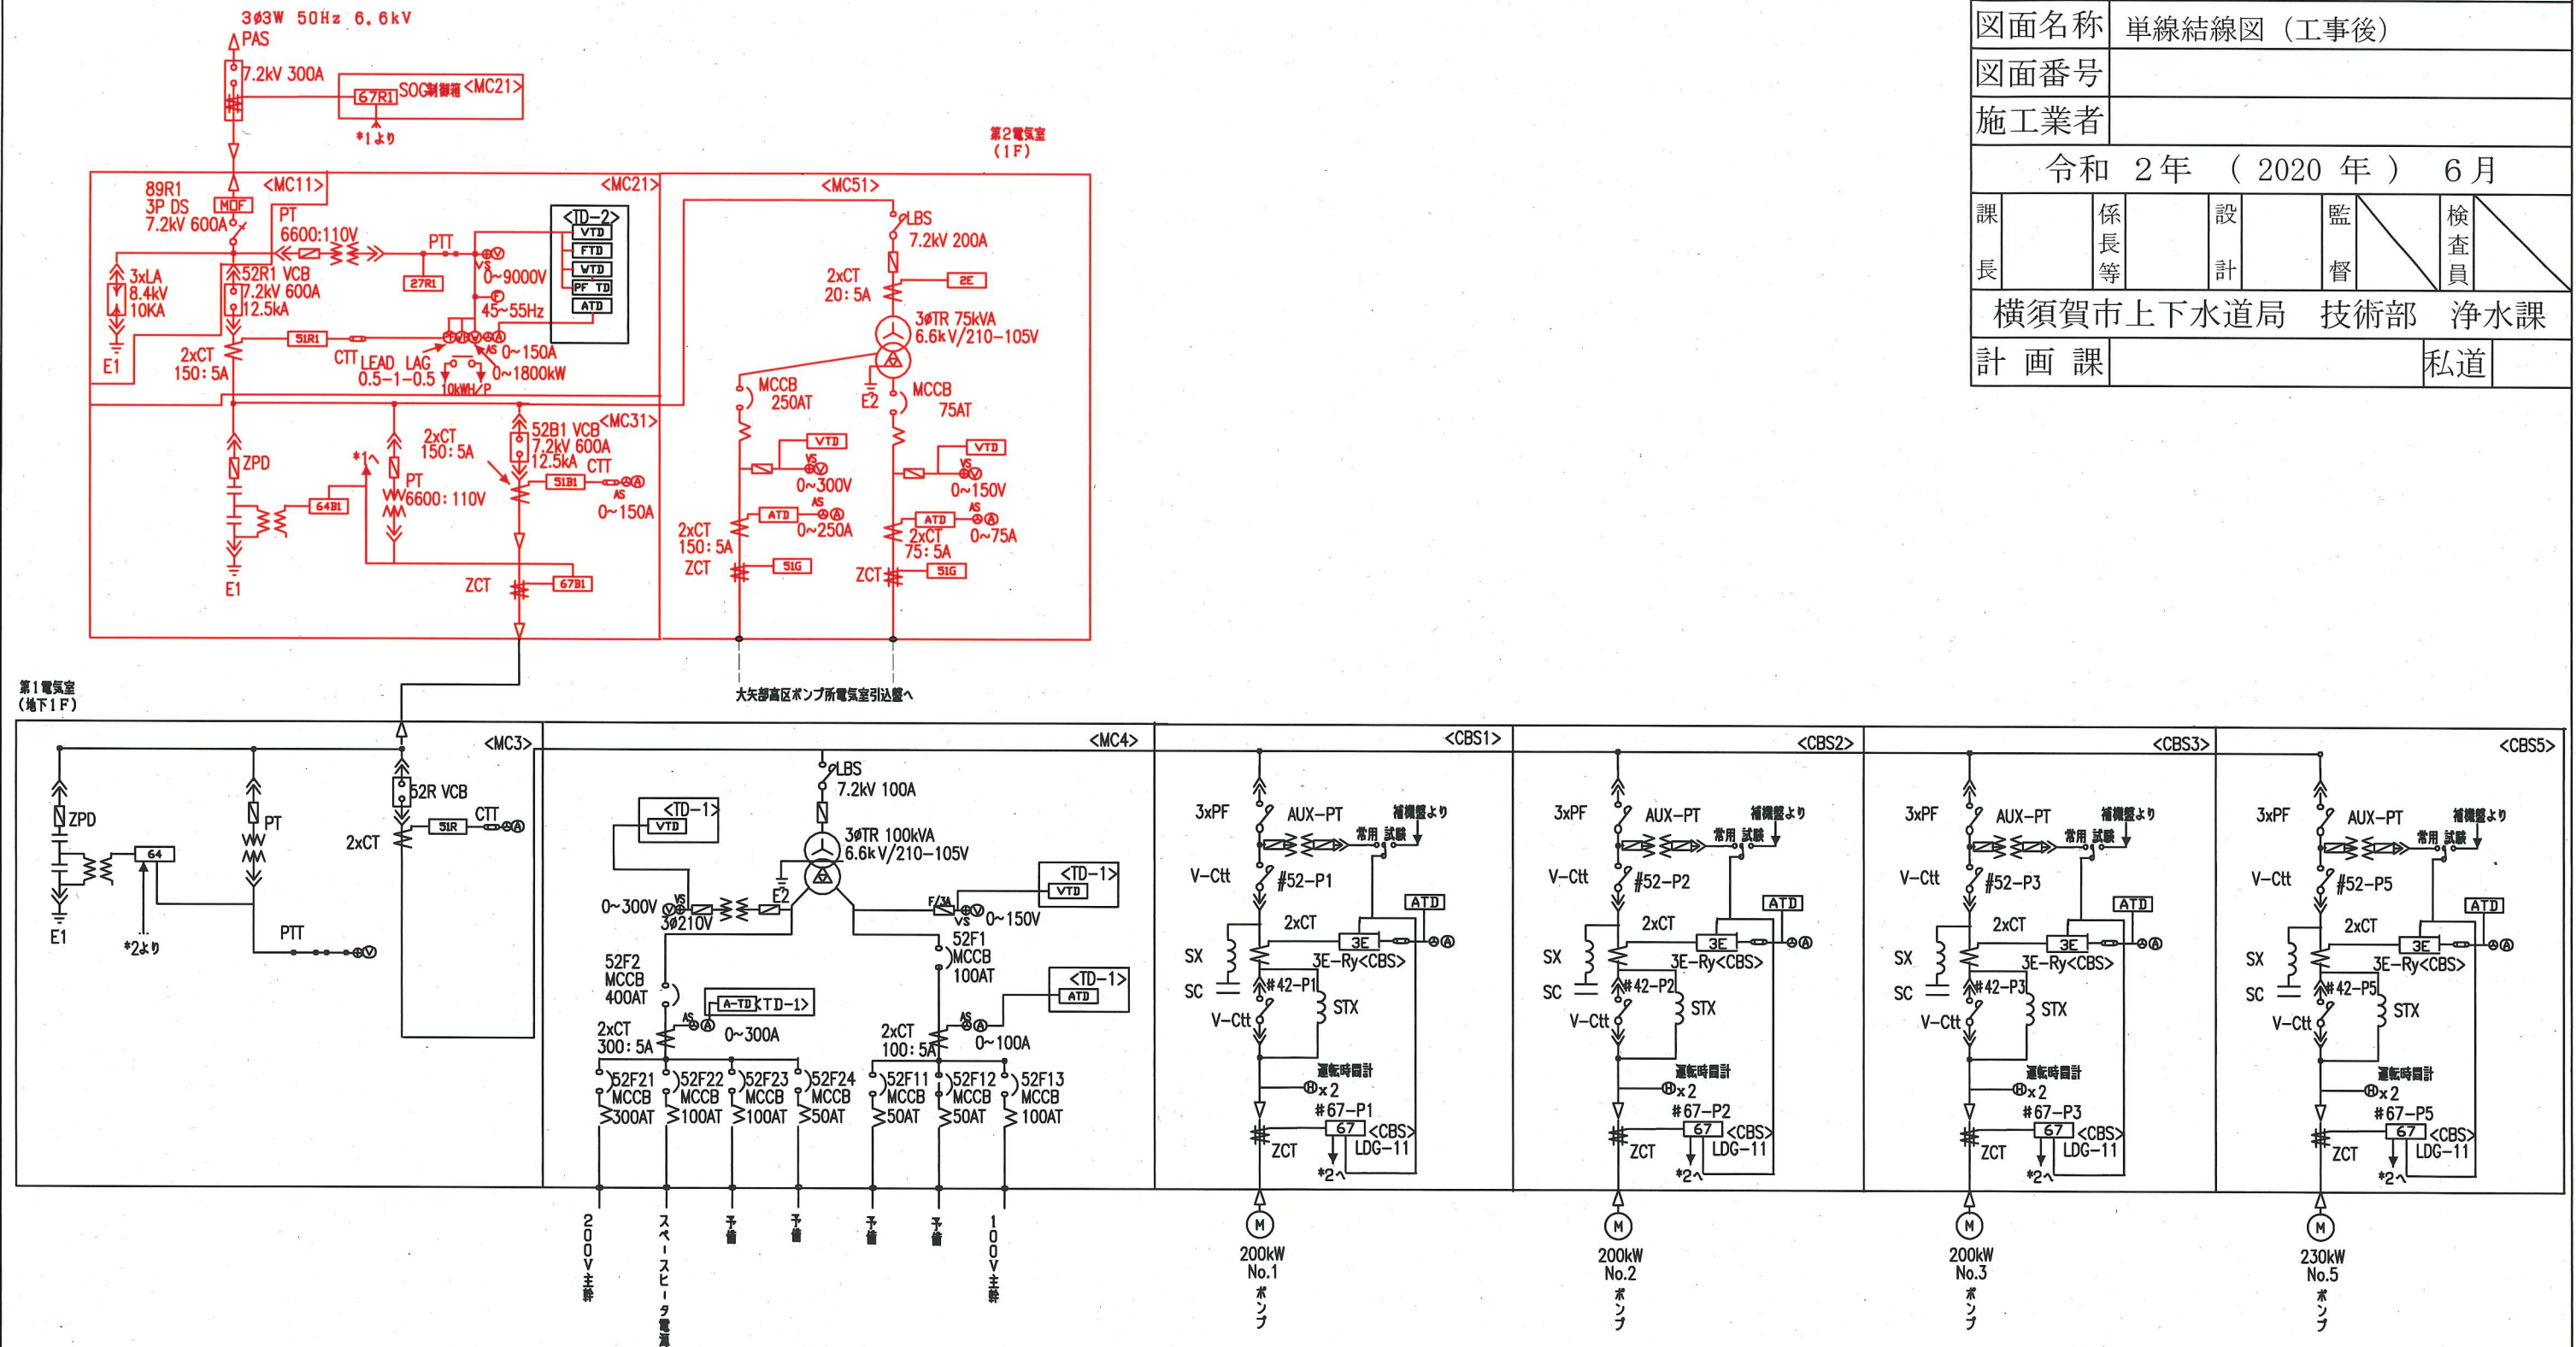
3φ3W 50Hz 6.6kV
PAS
7.2kV 300A
67R1 SOG制御箱 <MC21>
*1より

| 図面名称 | 単線結線図（工事後） |
|---|---|
| 図面番号 | |
| 施工業者 | |

令和 2年 （ 2020 年 ） 6月

| 課長 | | 係長等 | | 設計 | | 監督 | | 検査員 | |
|---|---|---|---|---|---|---|---|---|---|

横須賀市上下水道局 技術部 浄水課

| 計 画 課 | | 私道 | |
|---|---|---|---|

第2電気室 (1F)

<MC11> <MC21> <MC51>
89R1 3P DS 7.2kV 600A
MOF
PT 6600:110V
PTT
27R1
<TD-2> VTD FTD WTD PF TD ATD
VS 0~9000V
45~55Hz
3xLA 8.4kV 10KA
52R1 VCB 7.2kV 600A 12.5kA
2xCT 150:5A
51R1
CTT
LEAD LAG 0.5-1-0.5
AS 0~150A
0~1800kW
10kWH/P
E1
LBS 7.2kV 200A
2xCT 20:5A
2E
3φTR 75kVA 6.6kV/210-105V
E2
MCCB 250AT
MCCB 75AT
VTD VS 0~300V
VTD VS 0~150V
ATD AS 0~250A
ATD AS 0~75A
2xCT 150:5A
2xCT 75:5A
ZCT 51G
ZCT 51G
ZPD
64B1
*1
2xCT 150:5A
PT 6600:110V
52B1 VCB 7.2kV 600A 12.5kA <MC31>
CTT 51B1 AS 0~150A
ZCT 67B1
E1
大矢部高区ポンプ所電気室引込盤へ

第1電気室 (地下1F)
<MC3> <MC4> <CBS1> <CBS2> <CBS3> <CBS5>
ZPD 64 E1 *2より
PT PTT V
52R VCB 2xCT CTT 51R A
LBS 7.2kV 100A
<TD-1> VTD
3φTR 100kVA 6.6kV/210-105V
E2
0~300V VS 3φ210V
F/3A VS 0~150V
<TD-1> VTD
52F2 MCCB 400AT
A-TD <TD-1>
2xCT 300:5A AS 0~300A
52F1 MCCB 100AT
<TD-1> ATD
2xCT 100:5A AS 0~100A
52F21 MCCB 300AT
52F22 MCCB 100AT
52F23 MCCB 100AT
52F24 MCCB 50AT
52F11 MCCB 50AT
52F12 MCCB 50AT
52F13 MCCB 100AT
200V主幹 スペースヒータ電源 予備 予備 予備 予備 100V主幹

3xPF AUX-PT 補機盤より 常用 試験
V-Ctt #52-P1 2xCT ATD 3E 3E-Ry<CBS> A
SX SC #42-P1 STX V-Ctt
運転時間計 H x2
#67-P1 67 <CBS> LDG-11 ZCT *2へ
M 200kW No.1 ポンプ

3xPF AUX-PT 補機盤より 常用 試験
V-Ctt #52-P2 2xCT ATD 3E 3E-Ry<CBS> A
SX SC #42-P2 STX V-Ctt
運転時間計 H x2
#67-P2 67 <CBS> LDG-11 ZCT *2へ
M 200kW No.2 ポンプ

3xPF AUX-PT 補機盤より 常用 試験
V-Ctt #52-P3 2xCT ATD 3E 3E-Ry<CBS> A
SX SC #42-P3 STX V-Ctt
運転時間計 H x2
#67-P3 67 <CBS> LDG-11 ZCT *2へ
M 200kW No.3 ポンプ

3xPF AUX-PT 補機盤より 常用 試験
V-Ctt #52-P5 2xCT ATD 3E 3E-Ry<CBS> A
SX SC #42-P5 STX V-Ctt
運転時間計 H x2
#67-P5 67 <CBS> LDG-11 ZCT *2へ
M 230kW No.5 ポンプ